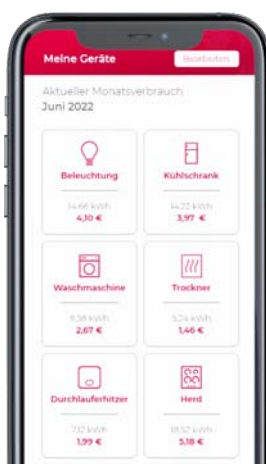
Meine Geräte

Bearbeiten

Aktueller Monatsverbrauch
Juni 2022

| Beleuchtung | Kühlschrank |
|---|---|
| 14,66 kWh | 14,22 kWh |
| 4,10 € | 3,97 € |

| Waschmaschine | Trockner |
|---|---|
| 9,58 kWh | 5,24 kWh |
| 2,67 € | 1,46 € |

| Durchlauferhitzer | Herd |
|---|---|
| 7,12 kWh | 18,52 kWh |
| 1,99 € | 5,18 € |